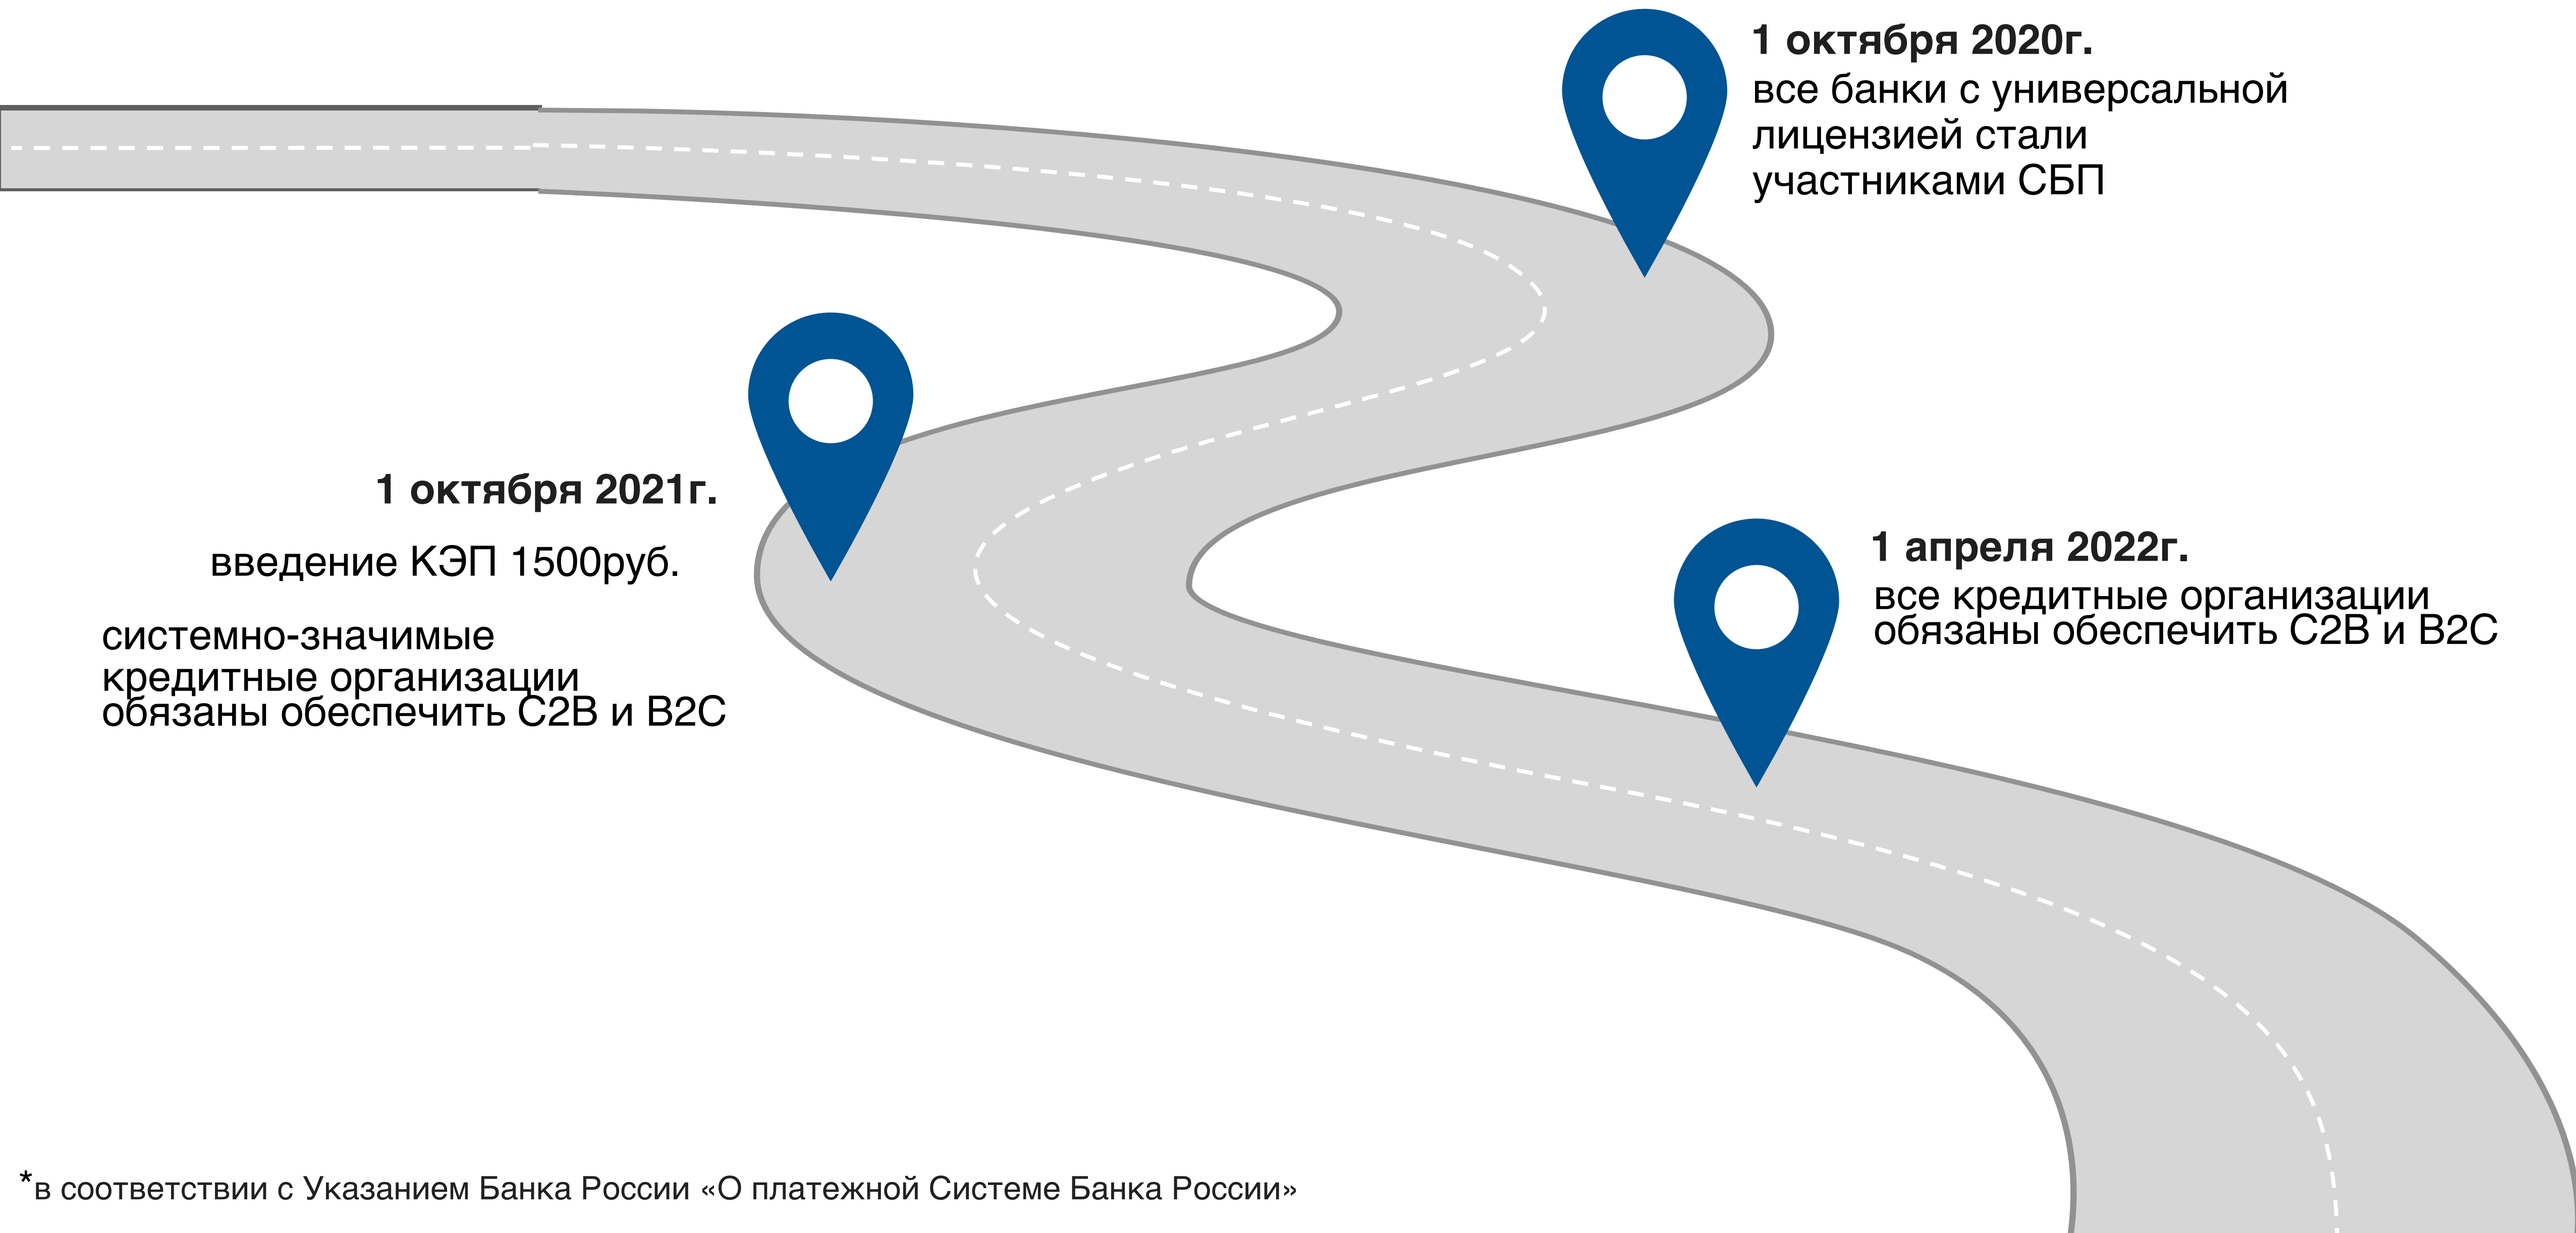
1 октября 2020г.
все банки с универсальной лицензией стали участниками СБП

1 октября 2021г.

введение КЭП 1500руб.

системно-значимые кредитные организации обязаны обеспечить C2B и B2C

1 апреля 2022г.
все кредитные организации обязаны обеспечить C2B и B2C

*в соответствии с Указанием Банка России «О платежной Системе Банка России»